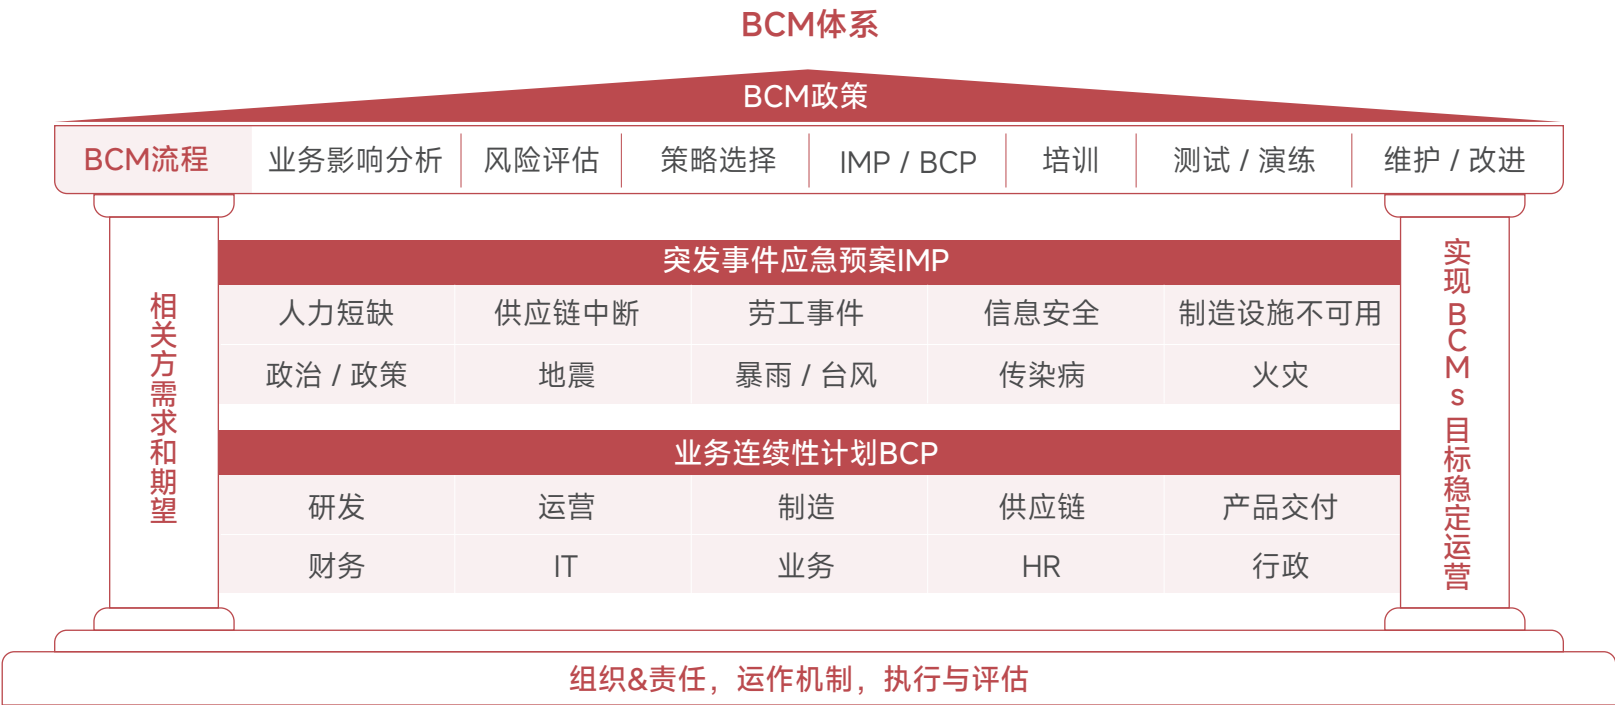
BCM体系

BCM政策

BCM流程 | 业务影响分析 | 风险评估 | 策略选择 | IMP / BCP | 培训 | 测试 / 演练 | 维护 / 改进

相关方需求和期望

突发事件应急预案IMP

| 人力短缺 | 供应链中断 | 劳工事件 | 信息安全 | 制造设施不可用 |
|---|---|---|---|---|
| 政治 / 政策 | 地震 | 暴雨 / 台风 | 传染病 | 火灾 |

业务连续性计划BCP

| 研发 | 运营 | 制造 | 供应链 | 产品交付 |
|---|---|---|---|---|
| 财务 | IT | 业务 | HR | 行政 |

实现BCMs目标稳定运营

组织&责任，运作机制，执行与评估